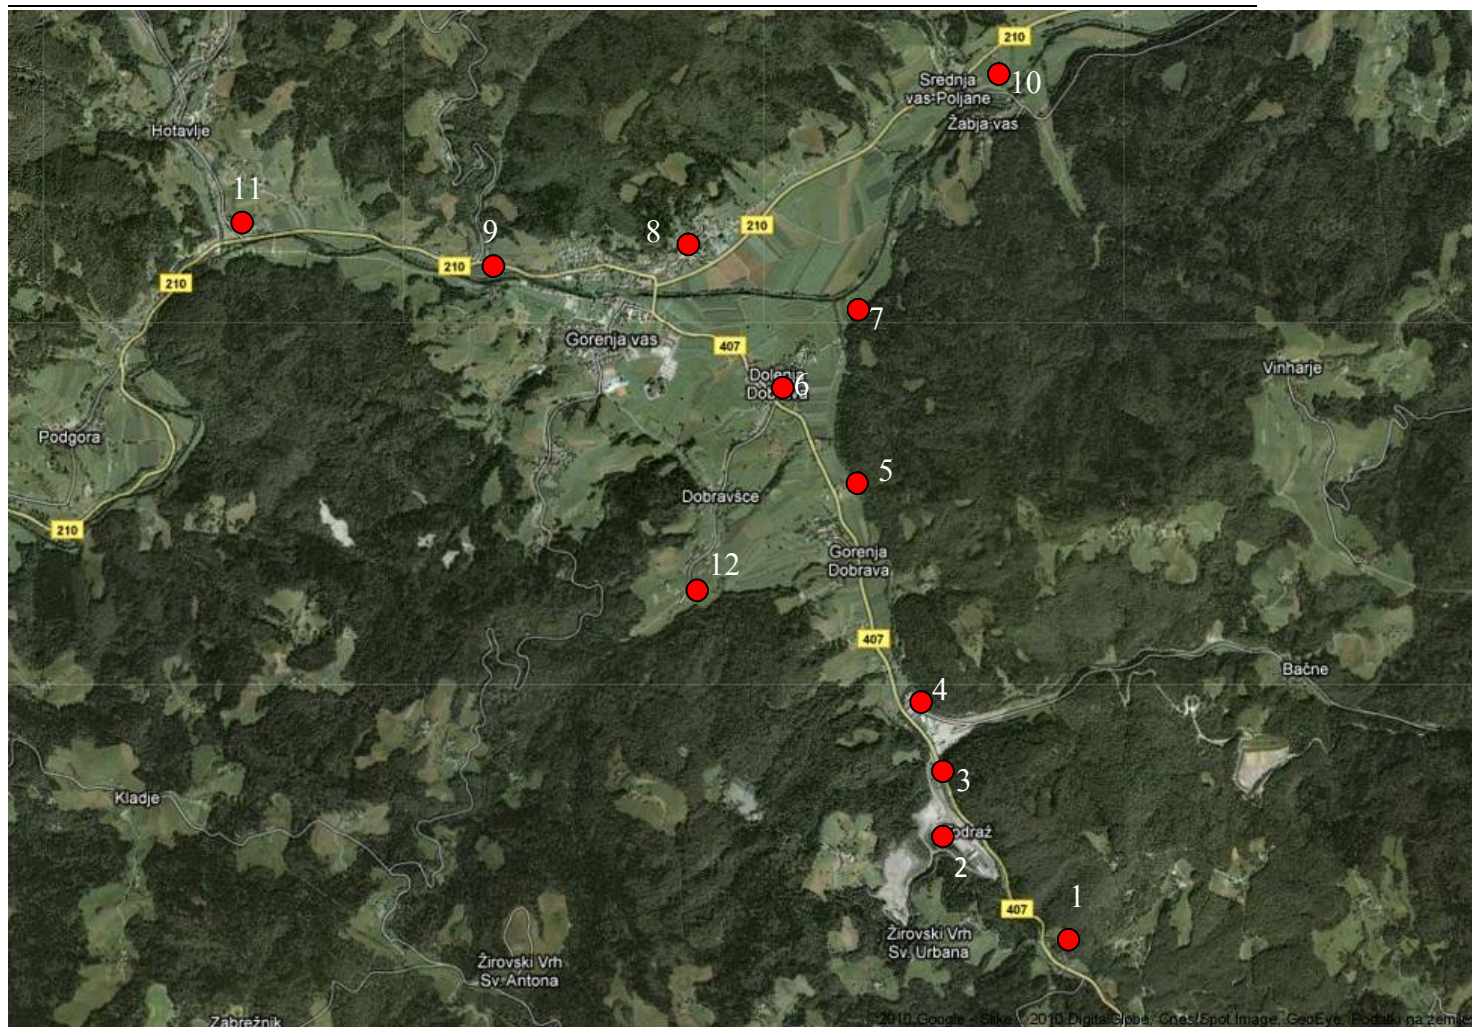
210
Srednja vas-Poljane
10
Žabja vas
Hotavlje
11
9
8
210
210
210
7
Gorenja vas
407
Dolenja Dobrava
6
Vinharje
Podgora
5
Dobravšce
210
Gorenja Dobrava
12
407
Bačne
4
3
Kladje
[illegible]odraž
2
1
407
Žirovski Vrh Sv. Urbana
Žirovski Vrh Sv. Antona
Zabrežnik
©2010 Google - Slike ©2010 DigitalGlobe, Cnes/Spot Image, GeoEye, Podatki na zemlje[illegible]